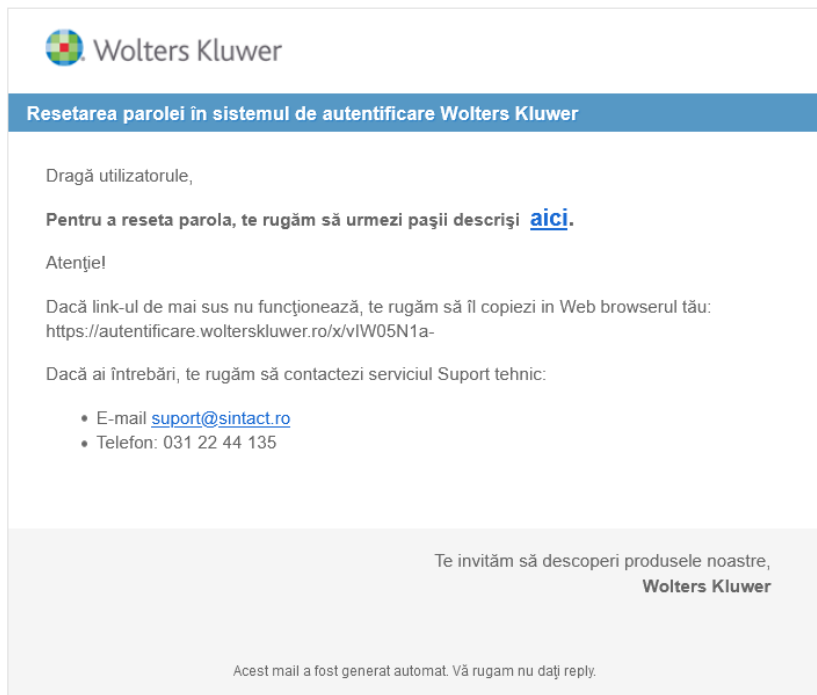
Wolters Kluwer

Resetarea parolei în sistemul de autentificare Wolters Kluwer

Dragă utilizatorule,

Pentru a reseta parola, te rugăm să urmezi paşii descrişi aici.

Atenţie!

Dacă link-ul de mai sus nu funcţionează, te rugăm să îl copiezi in Web browserul tău: https://autentificare.wolterskluwer.ro/x/vIW05N1a-

Dacă ai întrebări, te rugăm să contactezi serviciul Suport tehnic:

• E-mail suport@sintact.ro
• Telefon: 031 22 44 135

Te invităm să descoperi produsele noastre,
Wolters Kluwer

Acest mail a fost generat automat. Vă rugam nu daţi reply.